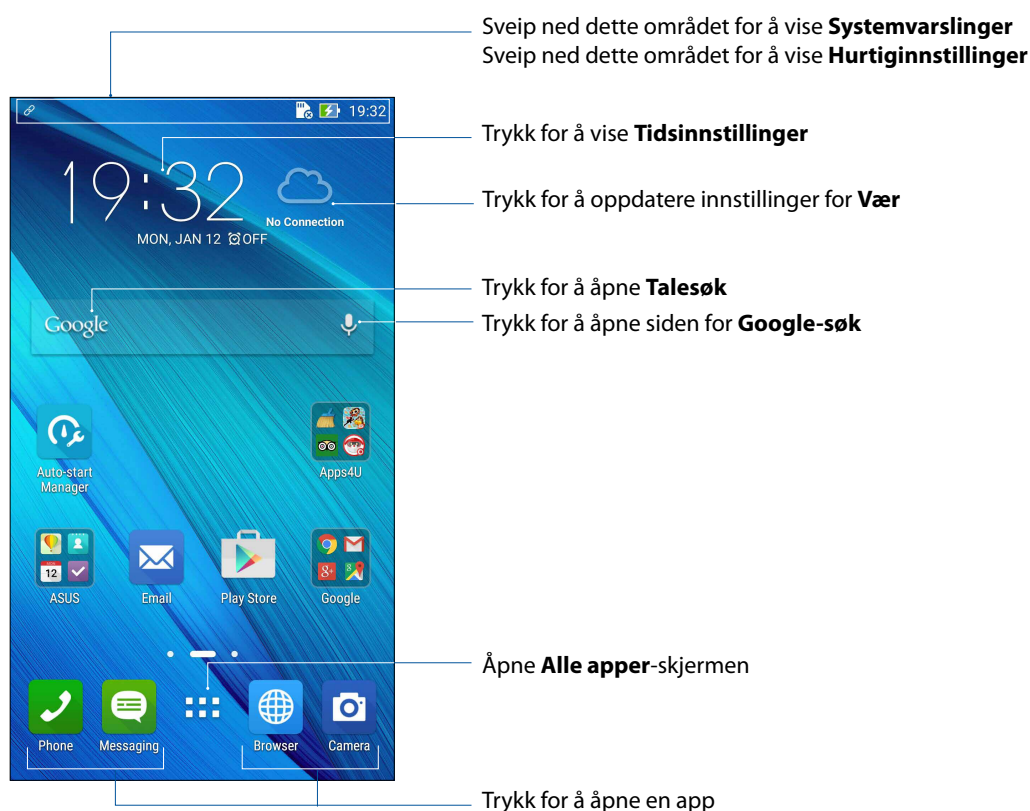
Sveip ned dette området for å vise **Systemvarslinger**
Sveip ned dette området for å vise **Hurtiginnstillinger**

19:32

Trykk for å vise **Tidsinnstillinger**

19:32
MON, JAN 12 OFF

No Connection

Trykk for å oppdatere innstillinger for **Vær**

Trykk for å åpne **Talesøk**

Google

Trykk for å åpne siden for **Google-søk**

Auto-start Manager

Apps4U

12

ASUS

Email

Play Store

Google

Åpne **Alle apper**-skjermen

Phone

Messaging

Browser

Camera

Trykk for å åpne en app